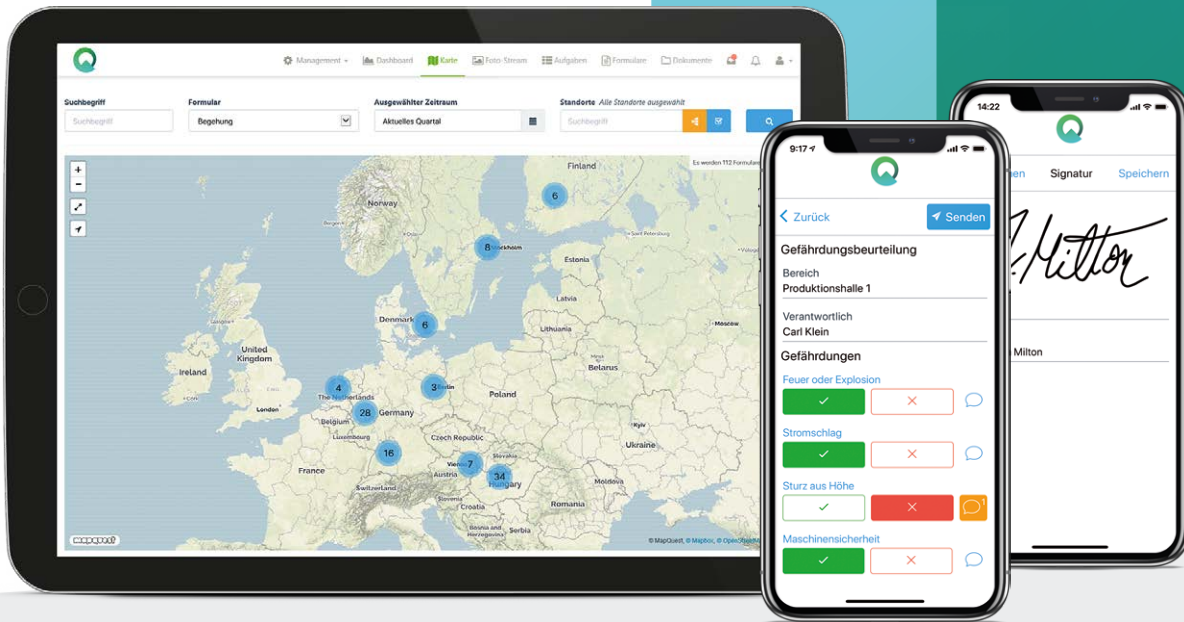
Management Dashboard Karte Foto-Stream Aufgaben Formulare Dokumente

Suchbegriff
Suchbegriff

Formular
Begehung

Ausgewählter Zeitraum
Aktuelles Quartal

Standorte Alle Standorte ausgewählt
Suchbegriff

Es werden 112 Formulare

Finland
Norway
Sweden
Stockholm
Estonia
Latvia
Denmark
Lithuania
United Kingdom
Ireland
London
The Netherlands
Berlin
Poland
Belarus
Germany
Belgium
Luxembourg
Czech Republic
Ukraine
France
Vienna
Austria
Hungary
Switzerland
Moldova
Slovenia
Croatia
Romania
Bosnia and Herzegovina
Serbia

6
8
6
4
3
28
16
7
34

mapquest
© MapQuest, © Mapbox, © OpenStreetMap

9:17
Zurück
Senden
Gefährdungsbeurteilung
Bereich
Produktionshalle 1
Verantwortlich
Carl Klein
Gefährdungen
Feuer oder Explosion
Stromschlag
Sturz aus Höhe
Maschinensicherheit

14:22
Signatur
Speichern
Milton
Milton